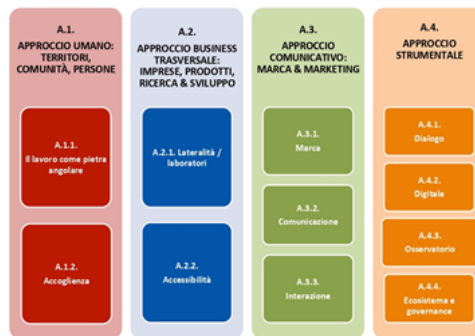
A.1.
APPROCCIO UMANO: TERRITORI, COMUNITÀ, PERSONE

A.1.1.
Il lavoro come pietra angolare

A.1.2.
Accoglienza

A.2.
APPROCCIO BUSINESS TRASVERSALE: IMPRESE, PRODOTTI, RICERCA & SVILUPPO

A.2.1. Lateralità / laboratori

A.2.2.
Accessibilità

A.3.
APPROCCIO COMUNICATIVO: MARCA & MARKETING

A.3.1.
Marca

A.3.2.
Comunicazione

A.3.3.
Interazione

A.4.
APPROCCIO STRUMENTALE

A.4.1.
Dialogo

A.4.2.
Digitale

A.4.3.
Osservatorio

A.4.4.
Ecosistema e governance